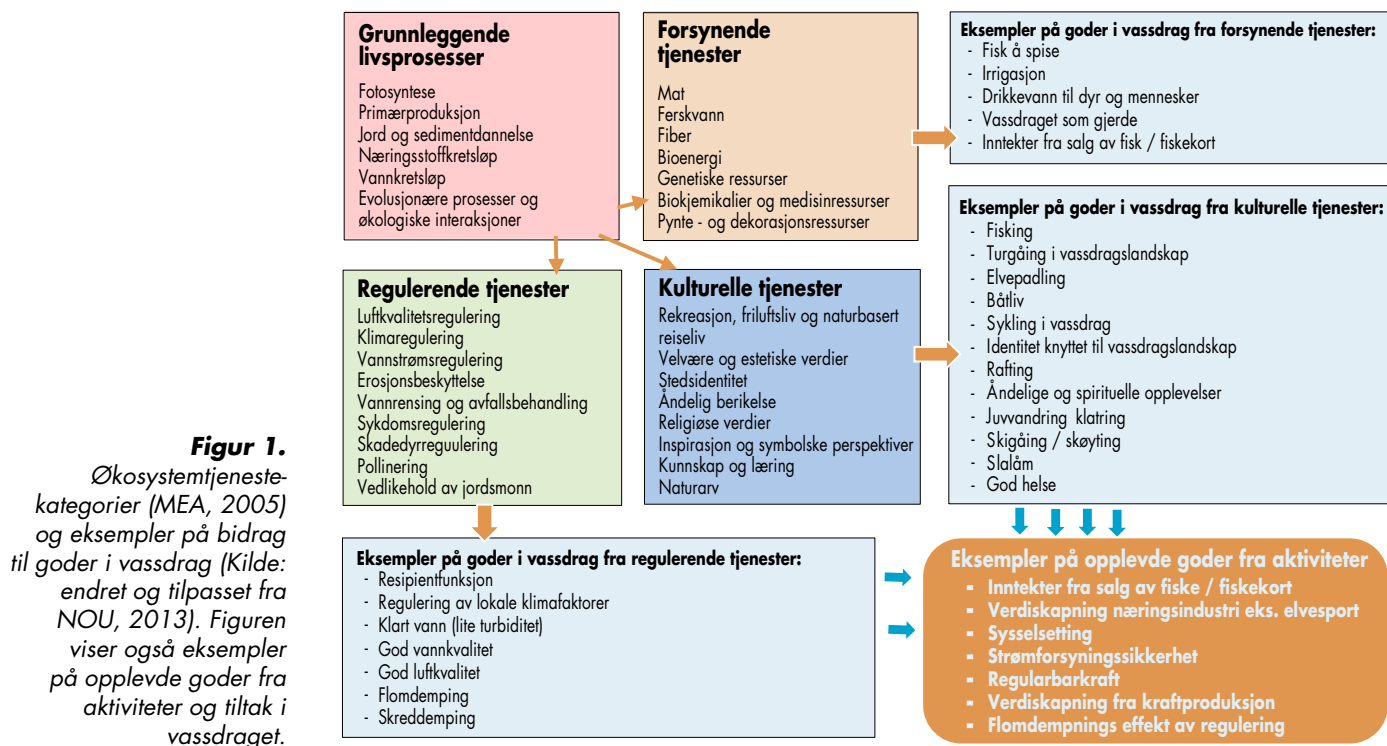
Grunnleggende livsprosesser

Fotosyntese
Primærproduksjon
Jord og sedimentdannelse
Næringsstoffkretsløp
Vannkretsløp
Evolusjonære prosesser og økologiske interaksjoner

Forsynende tjenester

Mat
Ferskvann
Fiber
Bioenergi
Genetiske ressurser
Biokjemikalier og medisinressurser
Pynte - og dekorasjonsressurser

Eksempler på goder i vassdrag fra forsynende tjenester:
- Fisk å spise
- Irrigasjon
- Drikkevann til dyr og mennesker
- Vassdraget som gjerde
- Inntekter fra salg av fisk / fiskekort

Regulerende tjenester

Luftkvalitetsregulering
Klimaregulering
Vannstrømsregulering
Erosjonsbeskyttelse
Vannrensing og avfallsbehandling
Sykdomsregulering
Skadedyrreguulering
Pollinering
Vedlikehold av jordsmonn

Kulturelle tjenester

Rekreasjon, friluftsliv og naturbasert reiseliv
Velvære og estetiske verdier
Stedsidentitet
Åndelig berikelse
Religiøse verdier
Inspirasjon og symbolske perspektiver
Kunnskap og læring
Naturarv

Eksempler på goder i vassdrag fra kulturelle tjenester:
- Fisking
- Turgåing i vassdragslandskap
- Elvepadling
- Båtliv
- Sykling i vassdrag
- Identitet knyttet til vassdragslandskap
- Rafting
- Åndelige og spirituelle opplevelser
- Juvvandring klatring
- Skigåing / skøyting
- Slalåm
- God helse

Figur 1. Økosystemtjenestekategorier (MEA, 2005) og eksempler på bidrag til goder i vassdrag (Kilde: endret og tilpasset fra NOU, 2013). Figuren viser også eksempler på opplevde goder fra aktiviteter og tiltak i vassdraget.

Eksempler på goder i vassdrag fra regulerende tjenester:
- Resipientfunksjon
- Regulering av lokale klimafaktorer
- Klart vann (lite turbiditet)
- God vannkvalitet
- God luftkvalitet
- Flomdemping
- Skreddemping

Eksempler på opplevde goder fra aktiviteter
- Inntekter fra salg av fiske / fiskekort
- Verdiskapning næringsindustri eks. elvesport
- Sysselsetting
- Strømforsyningssikkerhet
- Regularbarkraft
- Verdiskapning fra kraftproduksjon
- Flomdempnings effekt av regulering